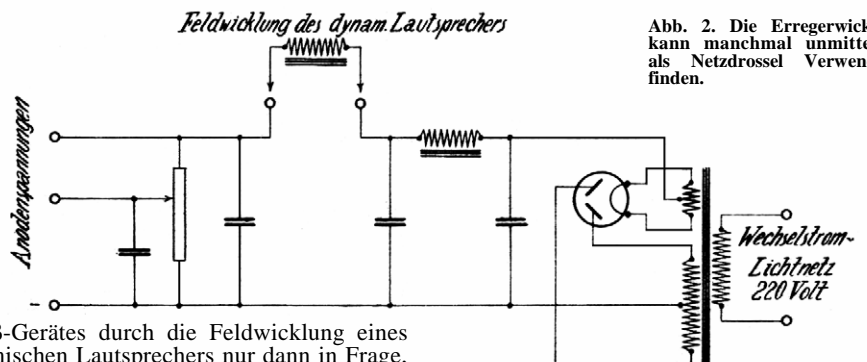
Feldwicklung des dynam. Lautsprechers

Abb. 2. Die Erregerwick kann manchmal unmitte als Netzdrossel Verwen finden.

Anodenspannungen

Wechselstrom-Lichtnetz 220 Volt

-

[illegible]3-Gerätes durch die Feldwicklung eines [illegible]nischen Lautsprechers nur dann in Frage.